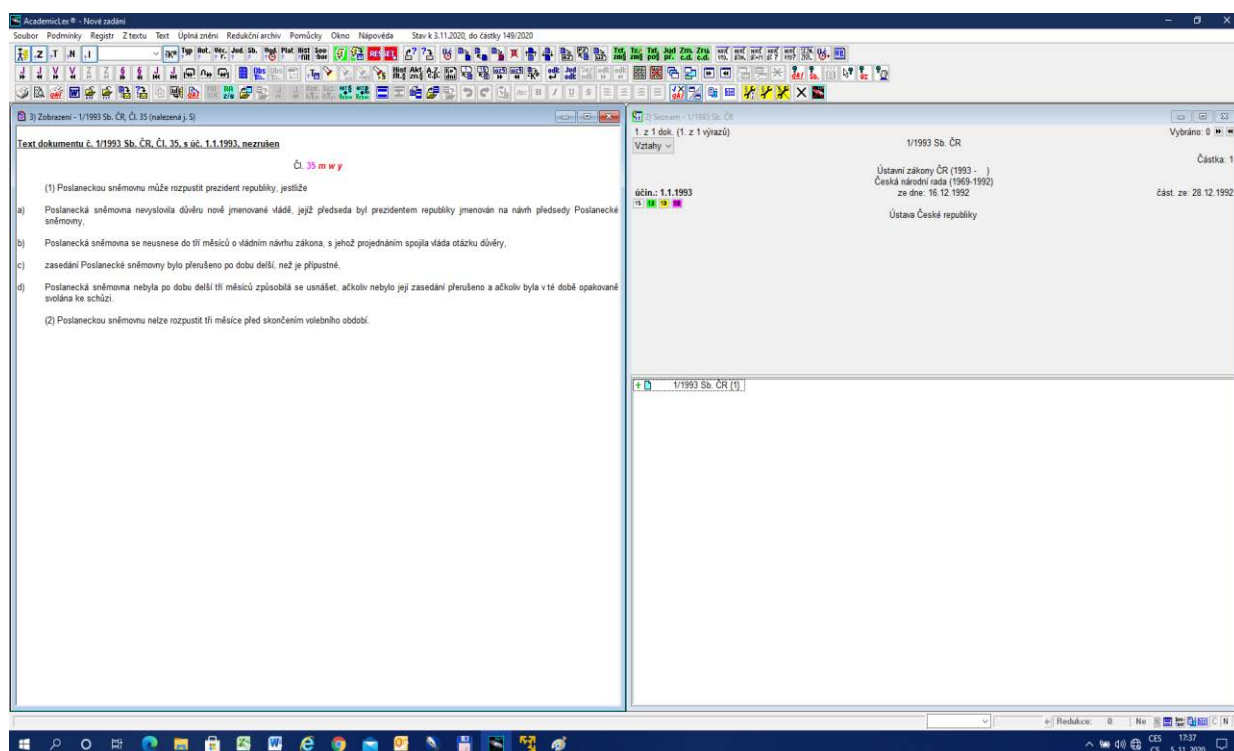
AcademicLex® - Nové zadání

Soubor Podmínky Registr Z textu Text Úplná znění Redukční archiv Pomůcky Okno Nápověda Stav k 3.11.2020, do částky 149/2020

3) Zobrazení - 1/1993 Sb. ČR, Čl. 35 (nalezená j. 5)

Text dokumentu č. 1/1993 Sb. ČR, Čl. 35, s úč. 1.1.1993, nezrušen

Čl. 35 m w y

(1) Poslaneckou sněmovnu může rozpustit prezident republiky, jestliže

a) Poslanecká sněmovna nevyslovila důvěru nově jmenované vládě, jejíž předseda byl prezidentem republiky jmenován na návrh předsedy Poslanecké sněmovny,

b) Poslanecká sněmovna se neusnese do tří měsíců o vládním návrhu zákona, s jehož projednáním spojila vláda otázku důvěry,

c) zasedání Poslanecké sněmovny bylo přerušeno po dobu delší, než je přípustné,

d) Poslanecká sněmovna nebyla po dobu delší tří měsíců způsobilá se usnášet, ačkoliv nebylo její zasedání přerušeno a ačkoliv byla v té době opakovaně svolána ke schůzi.

(2) Poslaneckou sněmovnu nelze rozpustit tři měsíce před skončením volebního období.

2) Seznam - 1/1993 Sb. ČR

1. z 1 dok. (1. z 1 výrazů)

Vztahy

1/1993 Sb. ČR

Vybráno: 0

Částka: 1

Ústavní zákony ČR (1993 - )
Česká národní rada (1969-1992)

účin.: 1.1.1993

ze dne: 16.12.1992

část. ze: 28.12.1992

Ústava České republiky

1/1993 Sb. ČR [1]

Redukce: 0 Ne

CES 17:37 5.11.2020